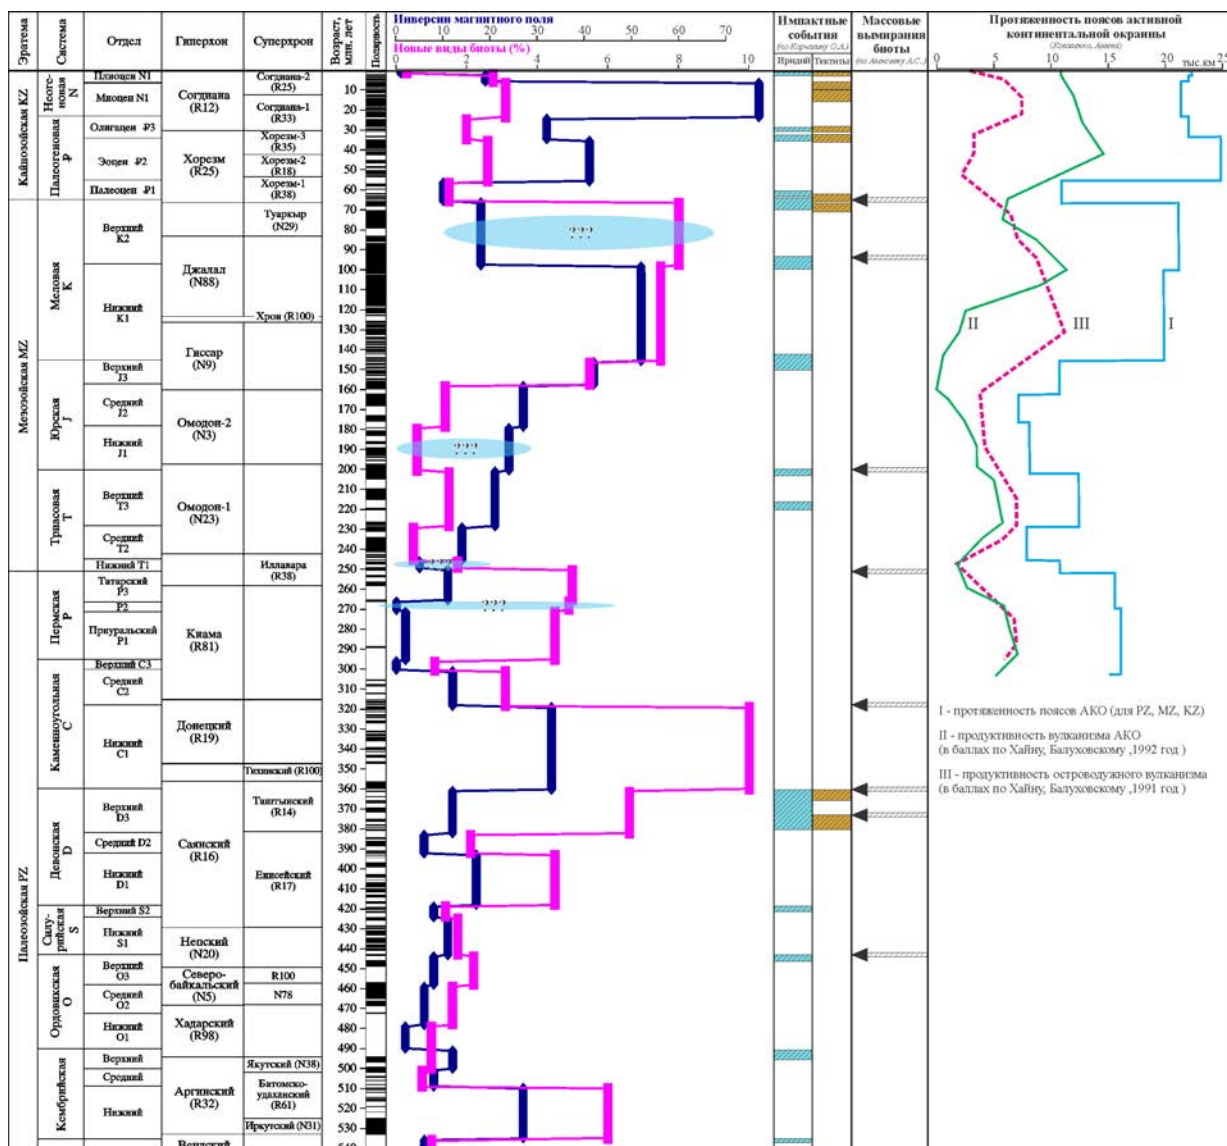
Эратема | Система | Отдел | Гиперхрон | Суперхрон | Возраст, млн. лет | Полярность

Инверсии магнитного поля
0 10 20 30 40 50 60 70
Новые виды биоты (%)
0 2 4 6 8 10

Импактные события (по Корчагину О.А.)
Иридий | Тектиты

Массовые вымирания биоты (по Алексееву А.С.)

Протяженность поясов активной континентальной окраины (Хомяков, Анева)
0 5 10 15 20 25 тыс.км

Кайнозойская KZ
Неогеновая N
Плиоцен N1
Миоцен N1
Согдиана (R12)
Согдиана-2 (R25)
Согдиана-1 (R33)
Палеогеновая ₽
Олигацен ₽3
Эоцен ₽2
Палеоцен ₽1
Хорезм (R25)
Хорезм-3 (R35)
Хорезм-2 (R18)
Хорезм-1 (R38)

Мезозойская MZ
Меловая K
Верхний K2
Нижний K1
Туаркыр (N29)
Джалал (N88)
Хрон (R100)
Гиссар (N9)
Юрская J
Верхний J3
Средний J2
Нижний J1
Омодон-2 (N3)
Триасовая T
Верхний T3
Средний T2
Нижний T1
Омодон-1 (N23)
Иллавара (R38)

Палеозойская PZ
Пермская P
Татарский P3
P2
Приуральский P1
Киама (R81)
Каменноугольная C
Верхний C3
Средний C2
Нижний C1
Донецкий (R19)
Тихинский (R100)
Девонская D
Верхний D3
Средний D2
Нижний D1
Саянский (R16)
Тангтынский (R14)
Енисейский (R17)
Силурийская S
Верхний S2
Нижний S1
Непский (N20)
Ордовикская O
Верхний O3
Средний O2
Нижний O1
Северо-байкальский (N5)
R100
N78
Хадарский (R98)
Кембрийская
Верхний
Средний
Нижний
Аргинский (R32)
Якутский (N38)
Батомско-удаканский (R61)
Иркутский (N31)
Венд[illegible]

10 20 30 40 50 60 70 80 90 100 110 120 130 140 150 160 170 180 190 200 210 220 230 240 250 260 270 280 290 300 310 320 330 340 350 360 370 380 390 400 410 420 430 440 450 460 470 480 490 500 510 520 530 540

II III I

I - протяженность поясов АКО (для PZ, MZ, KZ)
II - продуктивность вулканизма АКО (в баллах по Хайну, Балуховскому ,1992 год )
III - продуктивность островодужного вулканизма (в баллах по Хайну, Балуховскому ,1991 год )